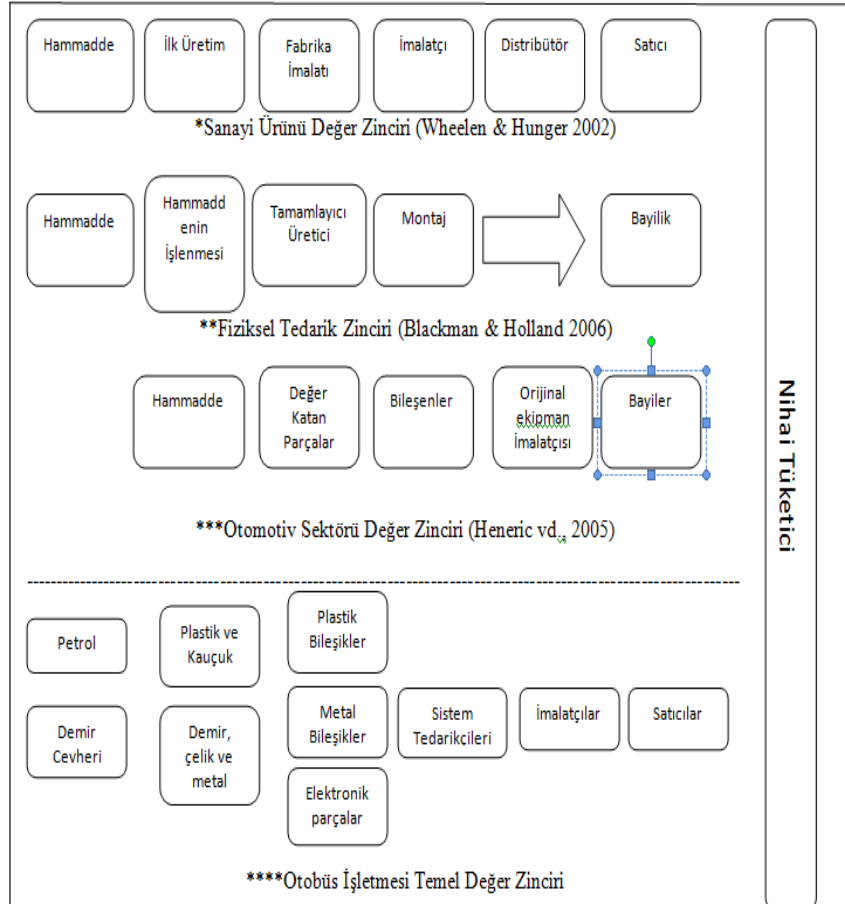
Hammadde

İlk Üretim

Fabrika İmalatı

İmalatçı

Distribütör

Satıcı

*Sanayi Ürünü Değer Zinciri (Wheelen & Hunger 2002)

Hammadde

Hammaddenin İşlenmesi

Tamamlayıcı Üretici

Montaj

Bayilik

**Fiziksel Tedarik Zinciri (Blackman & Holland 2006)

Hammadde

Değer Katan Parçalar

Bileşenler

Orijinal ekipman İmalatçısı

Bayiler

***Otomotiv Sektörü Değer Zinciri (Heneric vd., 2005)

Petrol

Plastik ve Kauçuk

Plastik Bileşikler

Demir Cevheri

Demir, çelik ve metal

Metal Bileşikler

Elektronik parçalar

Sistem Tedarikçileri

İmalatçılar

Satıcılar

****Otobüs İşletmesi Temel Değer Zinciri

Nihai Tüketici